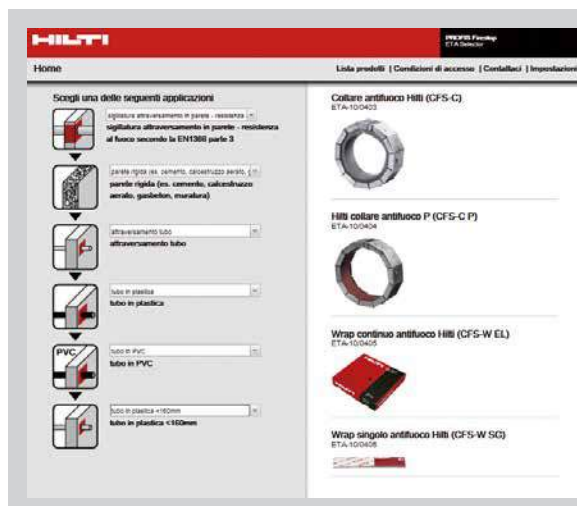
HILTI

PROFIS Firestop
ETA Selector

Home

Lista prodotti | Condizioni di accesso | Contattaci | Impostazioni

Scegli una delle seguenti applicazioni

sigillatura attraversamento in parete - resistenza

sigillatura attraversamento in parete - residenza al fuoco secondo la EN1366 parte 3

parete rigida (es. cemento, calcestruzzo aerato, g

parete rigida (es. cemento, calcestruzzo aerato, gasbeton, muratura)

attraversamento tubo

attraversamento tubo

tubo in plastica

tubo in plastica

PVC

tubo in PVC

tubo in PVC

tubo in plastica <160mm

tubo in plastica <160mm

Collare antifuoco Hilti (CFS-C)
ETA-10/0403

Hilti collare antifuoco P (CFS-C P)
ETA-10/0404

Wrap continuo antifuoco Hilti (CFS-W EL)
ETA-10/0405

Wrap singolo antifuoco Hilti (CFS-W SG)
ETA-10/0405